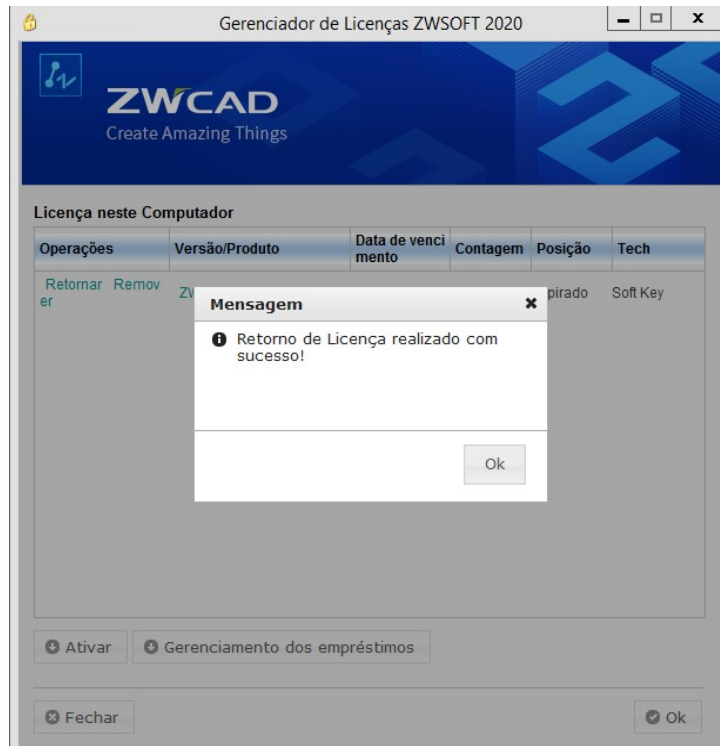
Gerenciador de Licenças ZWSOFT 2020

ZWCAD
Create Amazing Things

Licença neste Computador

| Operações | Versão/Produto | Data de vencimento | Contagem | Posição | Tech |
|---|---|---|---|---|---|
| Retornar Remover | ZV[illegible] | | | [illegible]pirado | Soft Key |

Mensagem
Retorno de Licença realizado com sucesso!
Ok

Ativar
Gerenciamento dos empréstimos

Fechar
Ok